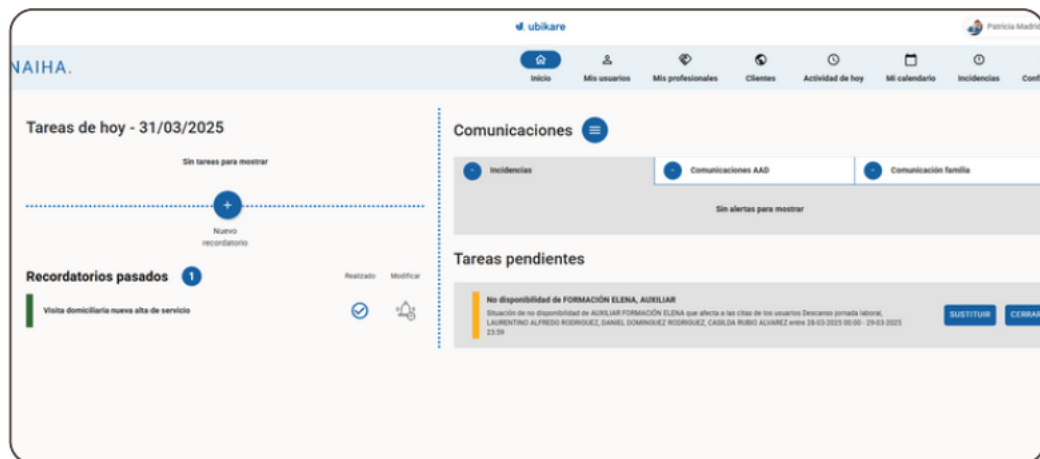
ubikare

Patricia Madri

NAIHA.

Inicio
Mis usuarios
Mis profesionales
Clientes
Actividad de hoy
Mi calendario
Incidencias
Conf

Tareas de hoy - 31/03/2025

Sin tareas para mostrar

+

Nuevo recordatorio

Recordatorios pasados 1

Realizado
Modificar

Visita domiciliaria nueva alta de servicio

Comunicaciones

Incidencias
Comunicaciones AAD
Comunicación familia

Sin alertas para mostrar

Tareas pendientes

No disponibilidad de FORMACIÓN ELENA, AUXILIAR

Situación de no disponibilidad de AUXILIAR FORMACIÓN ELENA que afecta a las citas de los usuarios Descanso jornada laboral, LAURENTINO ALFREDO RODRIGUEZ, DANIEL DOMINGUEZ RODRIGUEZ, CASILDA RUBIO ALVAREZ entre 29-03-2025 00:00 - 29-03-2025 23:59

SUSTITUIR
CERRAR